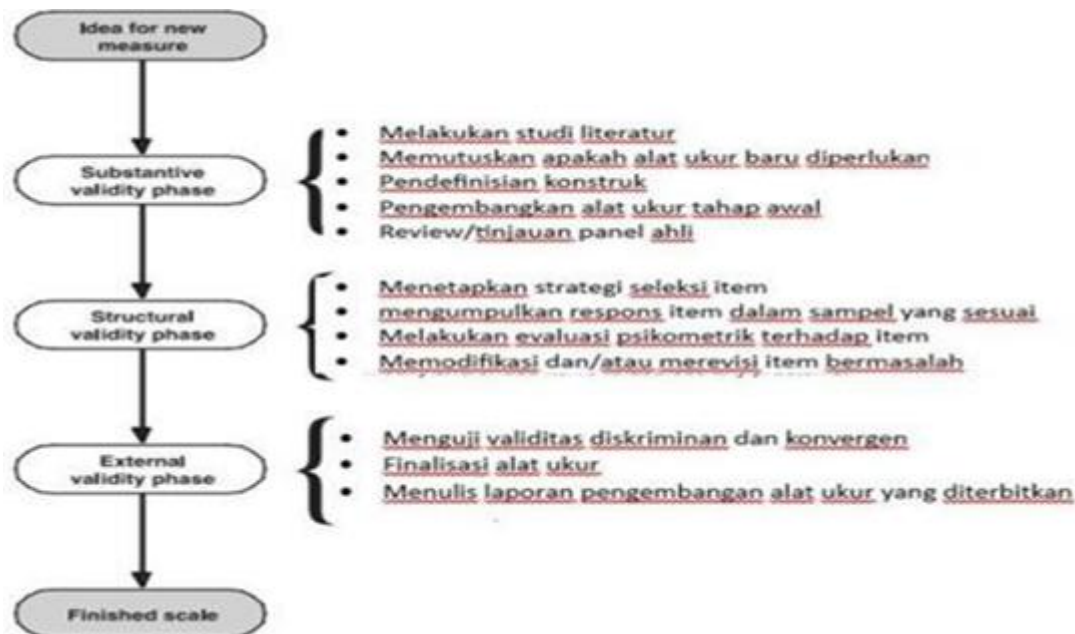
Idea for new measure

Substantive validity phase

- Melakukan studi literatur
- Memutuskan apakah alat ukur baru diperlukan
- Pendefinisian konstruk
- Pengembangkan alat ukur tahap awal
- Review/tinjauan panel ahli

Structural validity phase

- Menetapkan strategi seleksi item
- mengumpulkan respons item dalam sampel yang sesuai
- Melakukan evaluasi psikometrik terhadap item
- Memodifikasi dan/atau merevisi item bermasalah

External validity phase

- Menguji validitas diskriminan dan konvergen
- Finalisasi alat ukur
- Menulis laporan pengembangan alat ukur yang diterbitkan

Finished scale